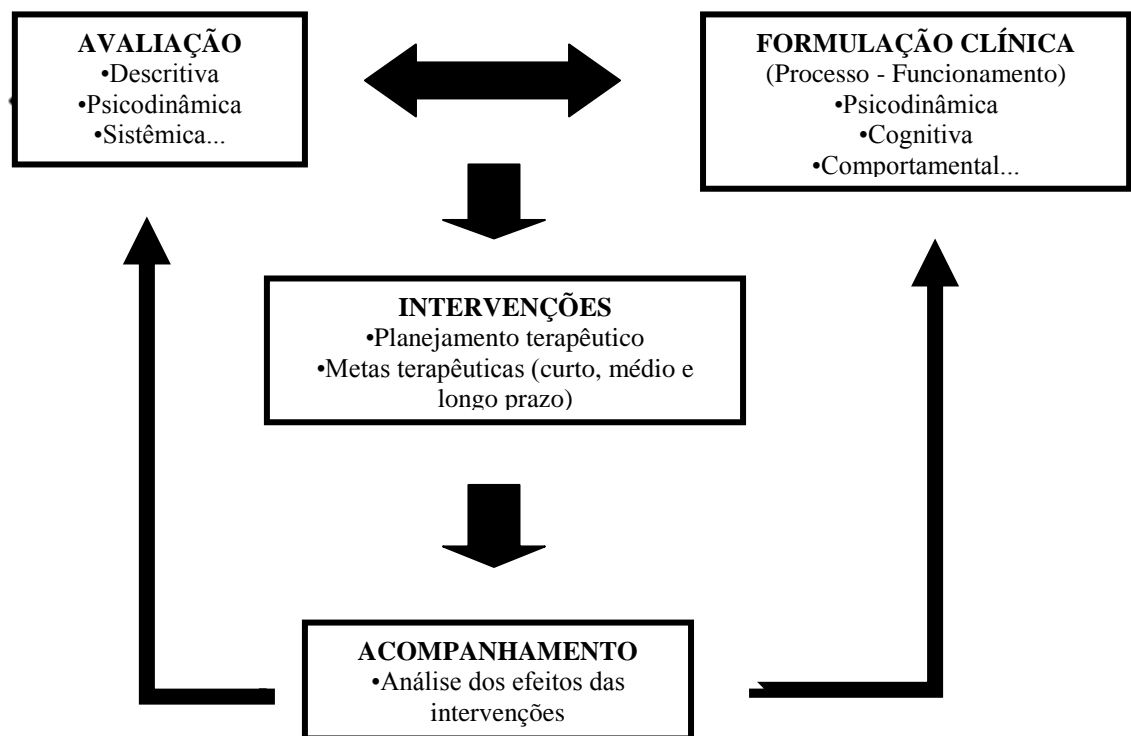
AVALIAÇÃO
•Descritiva
•Psicodinâmica
•Sistêmica...

FORMULAÇÃO CLÍNICA
(Processo - Funcionamento)
•Psicodinâmica
•Cognitiva
•Comportamental...

INTERVENÇÕES
•Planejamento terapêutico
•Metas terapêuticas (curto, médio e longo prazo)

ACOMPANHAMENTO
•Análise dos efeitos das intervenções